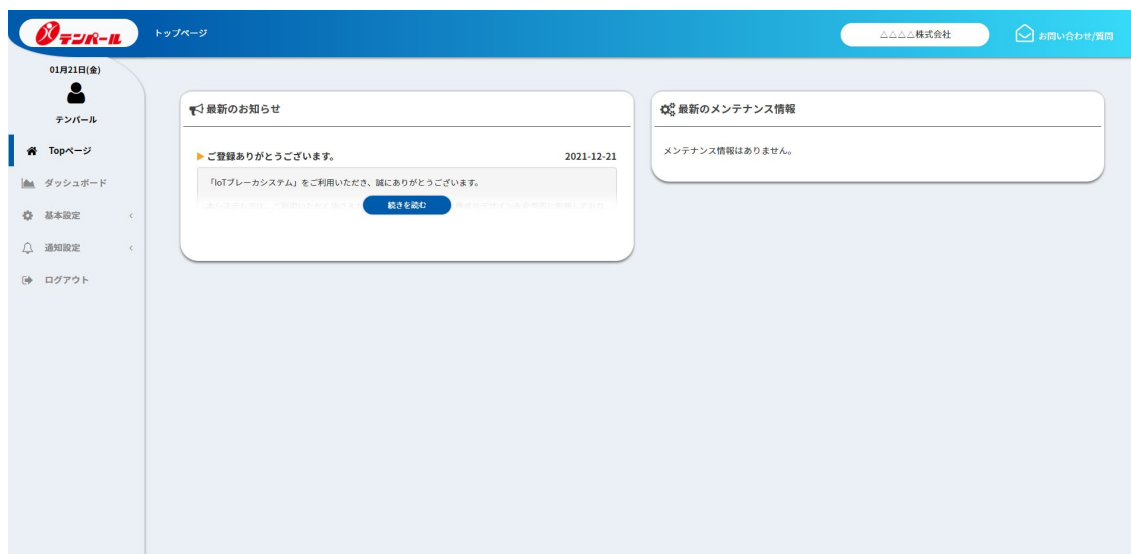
テンパール

トップページ

△△△△株式会社

お問い合わせ/質問

01月21日(金)

テンパール

Topページ

ダッシュボード

基本設定

通知設定

ログアウト

最新のお知らせ

ご登録ありがとうございます。

2021-12-21

「IoTブレーカシステム」をご利用いただき、誠にありがとうございます。

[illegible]

続きを読む

最新のメンテナンス情報

メンテナンス情報はありません。